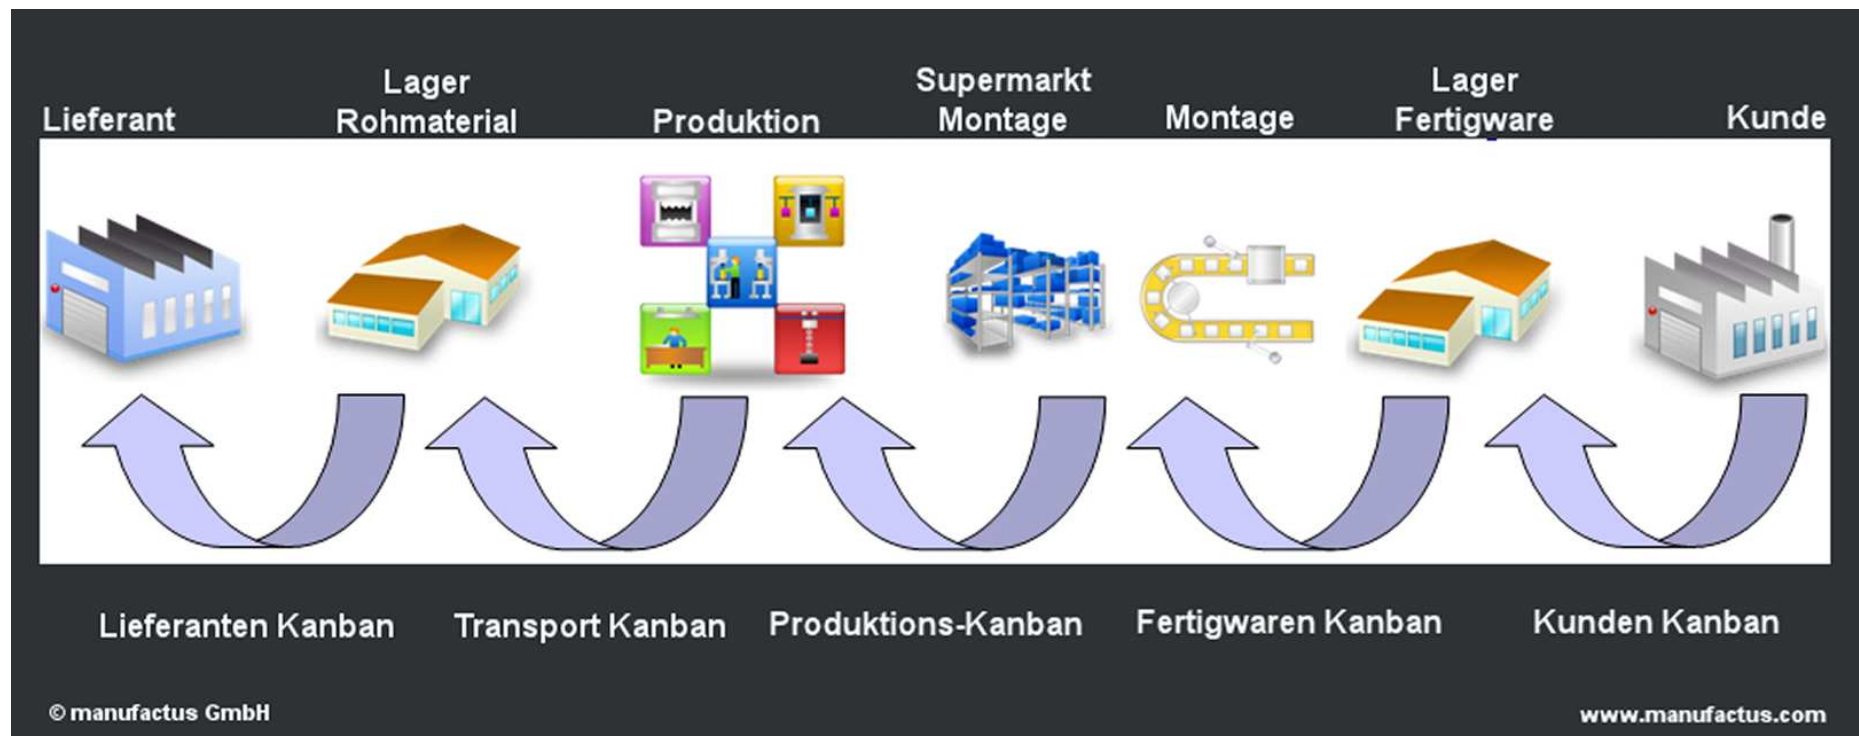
Lieferant

Lager
Rohmaterial

Produktion

Supermarkt
Montage

Montage

Lager
Fertigware

Kunde

Lieferanten Kanban

Transport Kanban

Produktions-Kanban

Fertigwaren Kanban

Kunden Kanban

© manufactus GmbH

www.manufactus.com